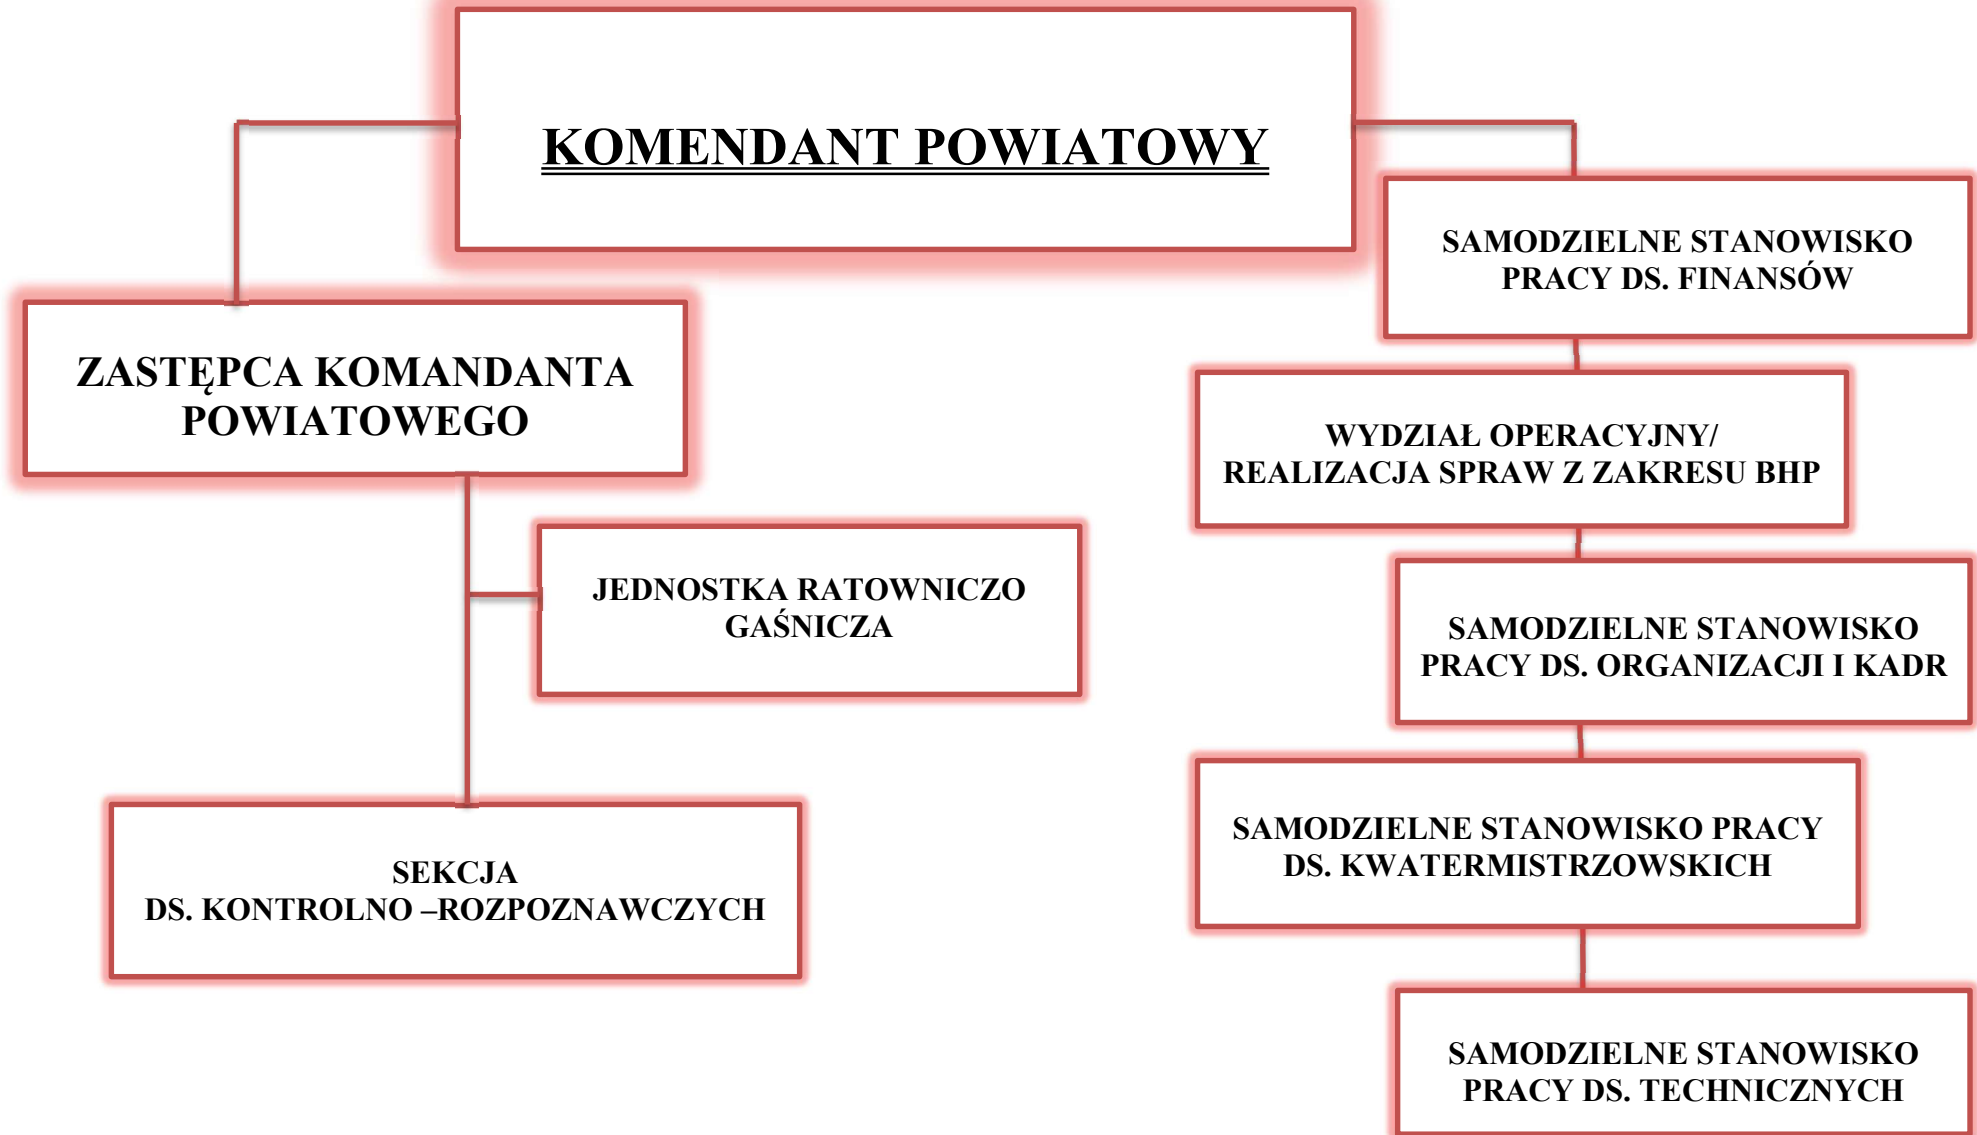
KOMENDANT POWIATOWY

ZASTĘPCA KOMANDANTA POWIATOWEGO

JEDNOSTKA RATOWNICZO GAŚNICZA

SEKCJA DS. KONTROLNO –ROZPOZNAWCZYCH

SAMODZIELNE STANOWISKO PRACY DS. FINANSÓW

WYDZIAŁ OPERACYJNY/ REALIZACJA SPRAW Z ZAKRESU BHP

SAMODZIELNE STANOWISKO PRACY DS. ORGANIZACJI I KADR

SAMODZIELNE STANOWISKO PRACY DS. KWATERMISTRZOWSKICH

SAMODZIELNE STANOWISKO PRACY DS. TECHNICZNYCH